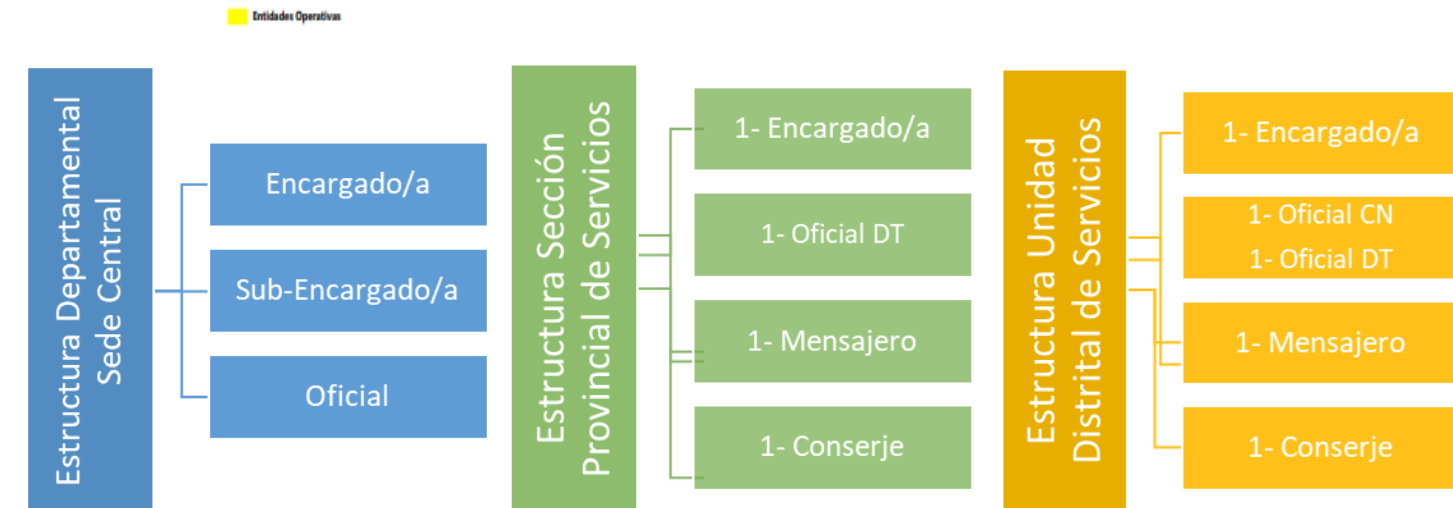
Entidades Operativas

Estructura Departamental Sede Central

Encargado/a

Sub-Encargado/a

Oficial

Estructura Sección Provincial de Servicios

1- Encargado/a

1- Oficial DT

1- Mensajero

1- Conserje

Estructura Unidad Distrital de Servicios

1- Encargado/a

1- Oficial CN
1- Oficial DT

1- Mensajero

1- Conserje